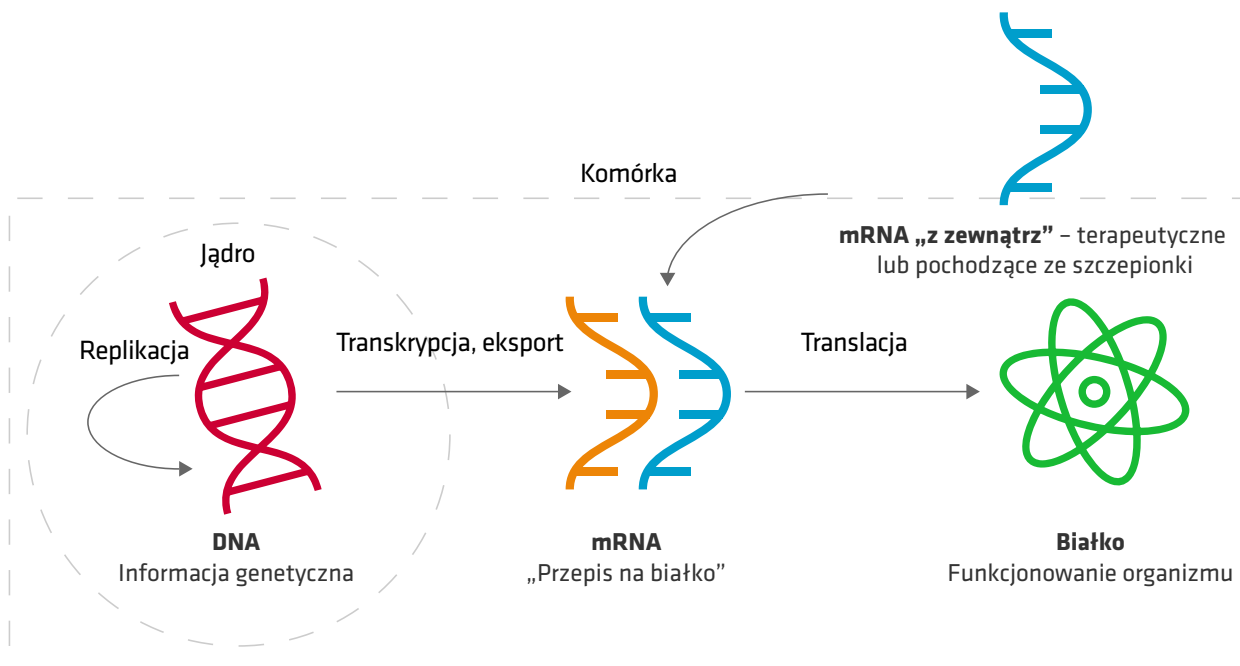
Komórka

mRNA „z zewnątrz” – terapeutyczne lub pochodzące ze szczepionki

Jądro

Replikacja

Transkrypcja, eksport

Translacja

DNA
Informacja genetyczna

mRNA
„Przepis na białko”

Białko
Funkcjonowanie organizmu